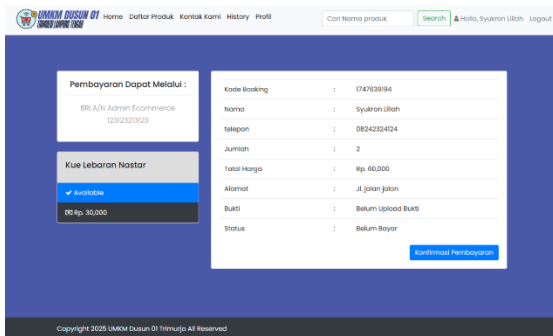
UMKM DUSUN 01 TRIMURJO LAMPUNG TENGAH Home Daftar Produk Kontak Kami History Profil

Cari Nama produk Search Hallo, Syukron Lillah Logout

Pembayaran Dapat Melalui :

BRI A/N Admin Ecommerce 1231232131123

Kue Lebaran Nastar

Available

Rp. 30,000

| | | |
|---|---|---|
| Kode Booking | : | 1747839194 |
| Nama | : | Syukron Lillah |
| telepon | : | 08242324124 |
| Jumlah | : | 2 |
| Total Harga | : | Rp. 60,000 |
| Alamat | : | Jl. jalan jalan |
| Bukti | : | Belum Upload Bukti |
| Status | : | Belum Bayar |

Konfirmasi Pembayaran

Copyright 2025 UMKM Dusun 01 Trimurjo All Reserved